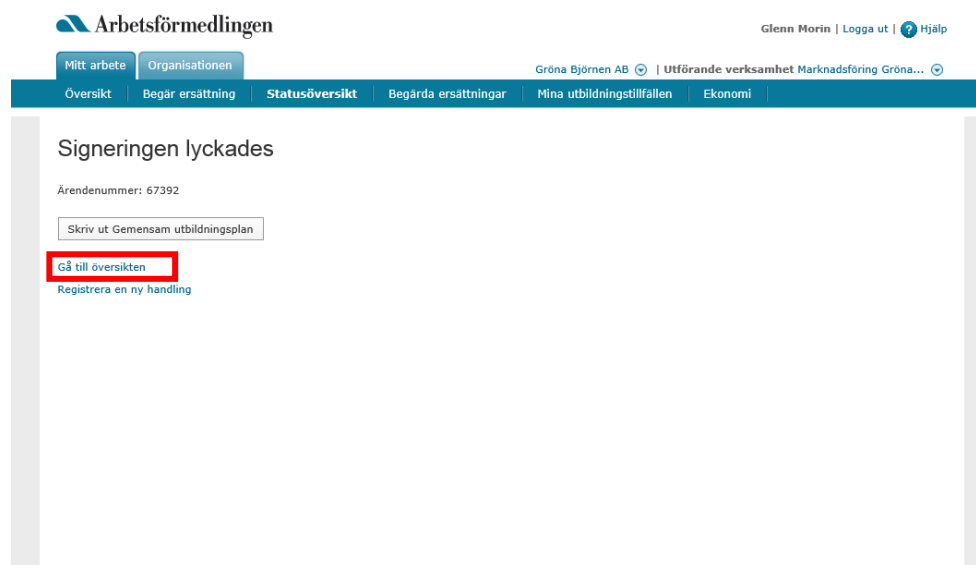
Arbetsförmedlingen

Glenn Morin | Logga ut | ? Hjälp

Mitt arbete Organisationen

Gröna Björnen AB | Utförande verksamhet Marknadsföring Gröna...

Översikt | Begär ersättning | Statusöversikt | Begärda ersättningar | Mina utbildningstillfällen | Ekonomi

Signeringen lyckades

Ärendenummer: 67392

Skriv ut Gemensam utbildningsplan

Gå till översikten

Registrera en ny handling